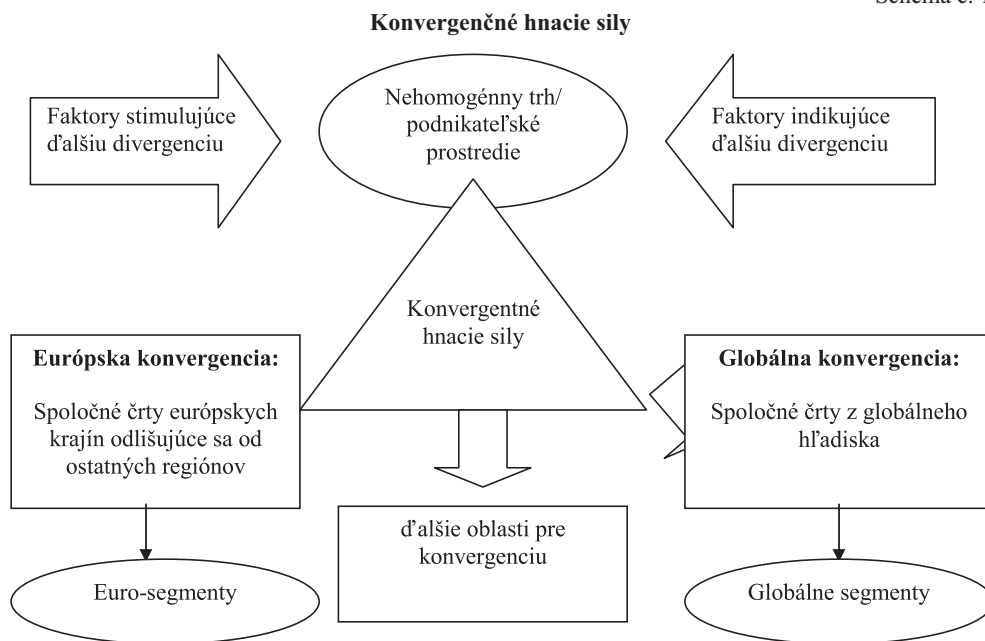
Schéma č. 1

Konvergenčné hnacie sily

Faktory stimulujúce ďalšiu divergenciu

Nehomogénny trh/ podnikateľské prostredie

Faktory indikujúce ďalšiu divergenciu

Konvergentné hnacie sily

Európska konvergencia:

Spoločné črty európskych krajín odlišujúce sa od ostatných regiónov

Globálna konvergencia:

Spoločné črty z globálneho hľadiska

ďalšie oblasti pre konvergenciu

Euro-segmenty

Globálne segmenty